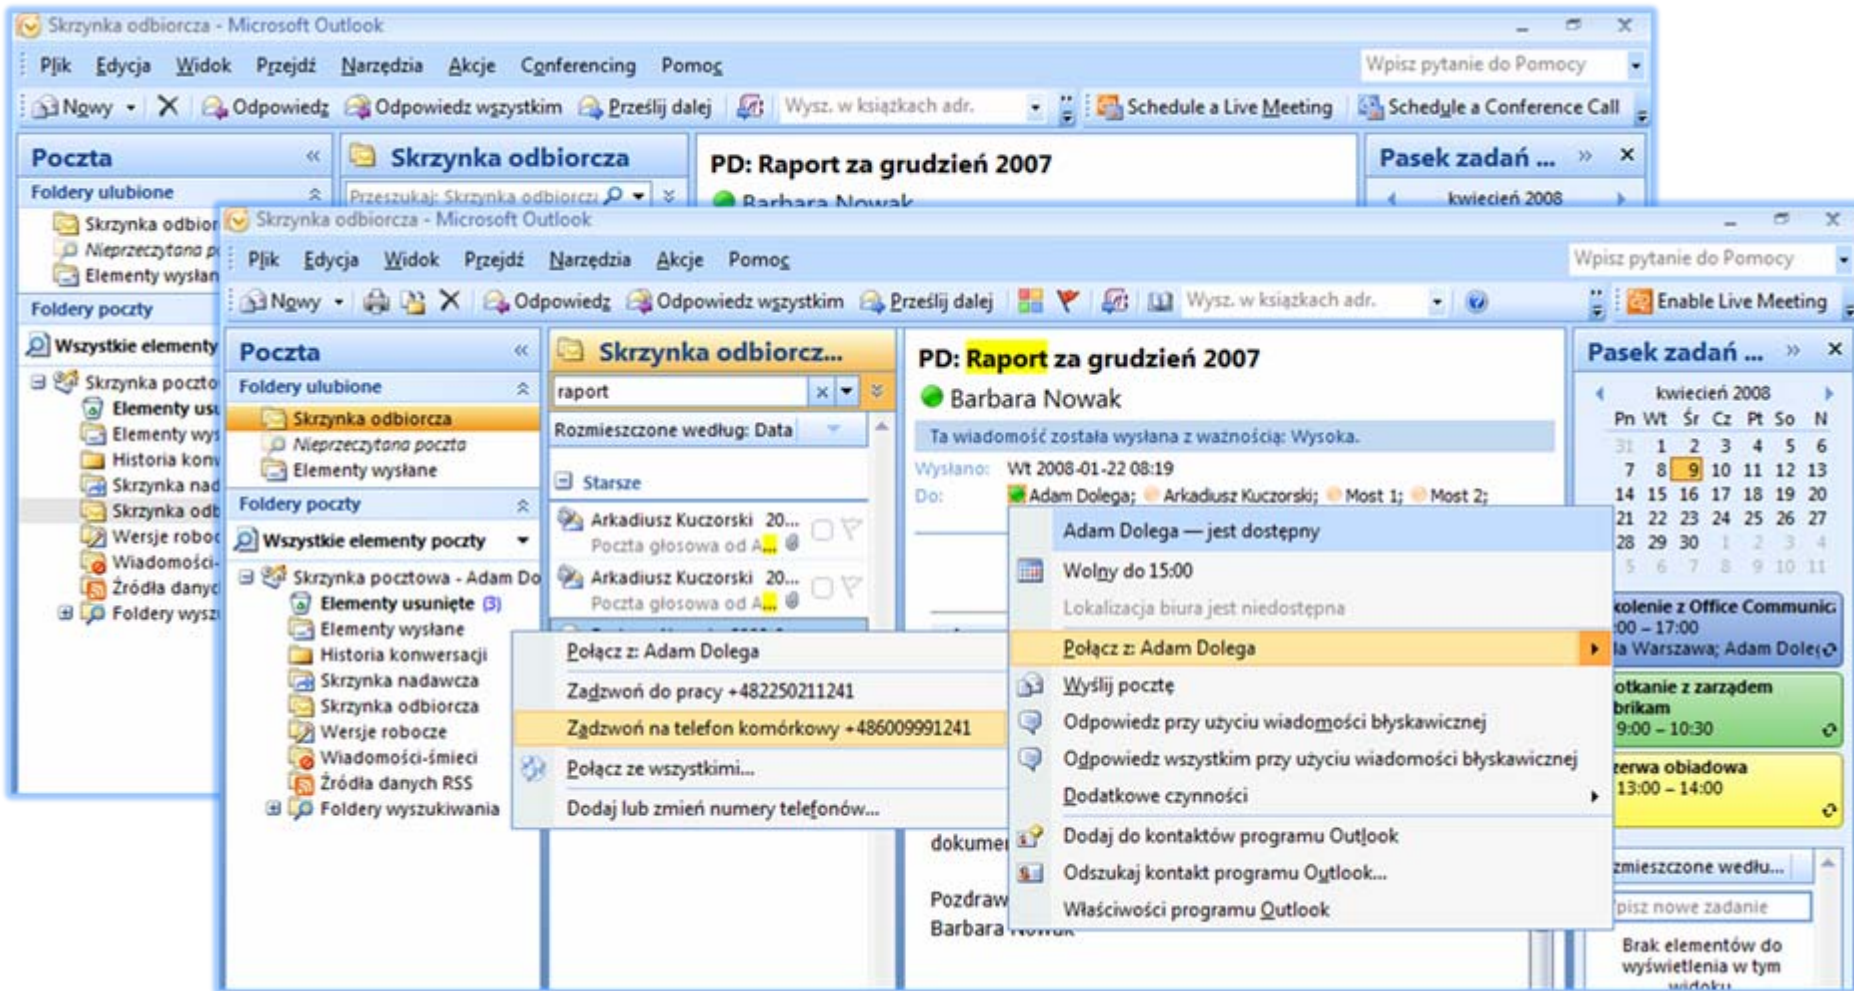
Skrzynka odbiorcza - Microsoft Outlook

Plik Edycja Widok Przejdź Narzędzia Akcje Conferencing Pomoc

Wpisz pytanie do Pomocy

Nowy Odpowiedz Odpowiedz wszystkim Prześlij dalej Wysz. w książkach adr. Schedule a Live Meeting Schedule a Conference Call

Poczta

Foldery ulubione

Skrzynka odbior

Nieprzeczytana p

Elementy wysłan

Foldery poczty

Wszystkie elementy

Skrzynka poczto

Elementy usu

Elementy wy

Historia konv

Skrzynka nad

Skrzynka odb

Wersje robo

Wiadomości-

Źródła danyc

Foldery wysz

Skrzynka odbiorcza

Przeszukaj: Skrzynka odbiorcz

PD: Raport za grudzień 2007

Barbara Nowak

Pasek zadań ...

kwiecień 2008

Skrzynka odbiorcza - Microsoft Outlook

Plik Edycja Widok Przejdź Narzędzia Akcje Pomoc

Wpisz pytanie do Pomocy

Nowy Odpowiedz Odpowiedz wszystkim Prześlij dalej Wysz. w książkach adr. Enable Live Meeting

Poczta

Foldery ulubione

Skrzynka odbiorcza

Nieprzeczytana poczta

Elementy wysłane

Foldery poczty

Wszystkie elementy poczty

Skrzynka pocztowa - Adam Do

Elementy usunięte (3)

Elementy wysłane

Historia konwersacji

Skrzynka nadawcza

Skrzynka odbiorcza

Wersje robocze

Wiadomości-śmieci

Źródła danych RSS

Foldery wyszukiwania

Skrzynka odbiorcz...

raport

Rozmieszczone według: Data

Starsze

Arkadiusz Kuczorski 20...

Poczta głosowa od A...

Arkadiusz Kuczorski 20...

Poczta głosowa od A...

PD: Raport za grudzień 2007

Barbara Nowak

Ta wiadomość została wysłana z ważnością: Wysoka.

Wysłano: Wt 2008-01-22 08:19

Do: Adam Dolega; Arkadiusz Kuczorski; Most 1; Most 2;

Adam Dolega — jest dostępny

Wolny do 15:00

Lokalizacja biura jest niedostępna

Połącz z: Adam Dolega

Wyślij pocztę

Odpowiedz przy użyciu wiadomości błyskawicznej

Odpowiedz wszystkim przy użyciu wiadomości błyskawicznej

Dodatkowe czynności

Dodaj do kontaktów programu Outlook

Odszukaj kontakt programu Outlook...

Właściwości programu Outlook

Połącz z: Adam Dolega

Zadzwoń do pracy +482250211241

Zadzwoń na telefon komórkowy +486009991241

Połącz ze wszystkimi...

Dodaj lub zmień numery telefonów...

dokumen

Pozdraw

Barbara

Pasek zadań ...

kwiecień 2008

| Pn | Wt | Śr | Cz | Pt | So | N |
|---|---|---|---|---|---|---|
| 31 | 1 | 2 | 3 | 4 | 5 | 6 |
| 7 | 8 | 9 | 10 | 11 | 12 | 13 |
| 14 | 15 | 16 | 17 | 18 | 19 | 20 |
| 21 | 22 | 23 | 24 | 25 | 26 | 27 |
| 28 | 29 | 30 | 1 | 2 | 3 | 4 |
| 5 | 6 | 7 | 8 | 9 | 10 | 11 |

kolenie z Office Communic
:00 – 17:00
la Warszawa; Adam Doleg

otkanie z zarządem
brikam
9:00 – 10:30

zerwa obiadowa
13:00 – 14:00

zmieszczone wedłu...

pisz nowe zadanie

Brak elementów do wyświetlenia w tym widoku